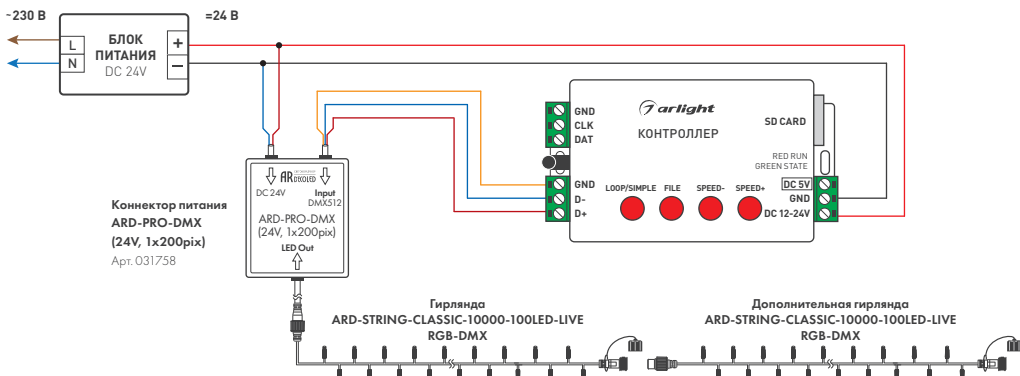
~230 В

=24 В

L
N

БЛОК ПИТАНИЯ
DC 24V

+
−

GND
CLK
DAT

arlight

КОНТРОЛЛЕР

SD CARD

RED RUN
GREEN STATE

GND
D-
D+

LOOP/SIMPLE
FILE
SPEED-
SPEED+

DC 5V
GND
DC 12-24V

AR DXOLED

DC 24V
Input DMX512

ARD-PRO-DMX
(24V, 1x200pix)

LED Out

Коннектор питания
ARD-PRO-DMX
(24V, 1x200pix)
Арт. 031758

Гирлянда
ARD-STRING-CLASSIC-10000-100LED-LIVE
RGB-DMX

Дополнительная гирлянда
ARD-STRING-CLASSIC-10000-100LED-LIVE
RGB-DMX